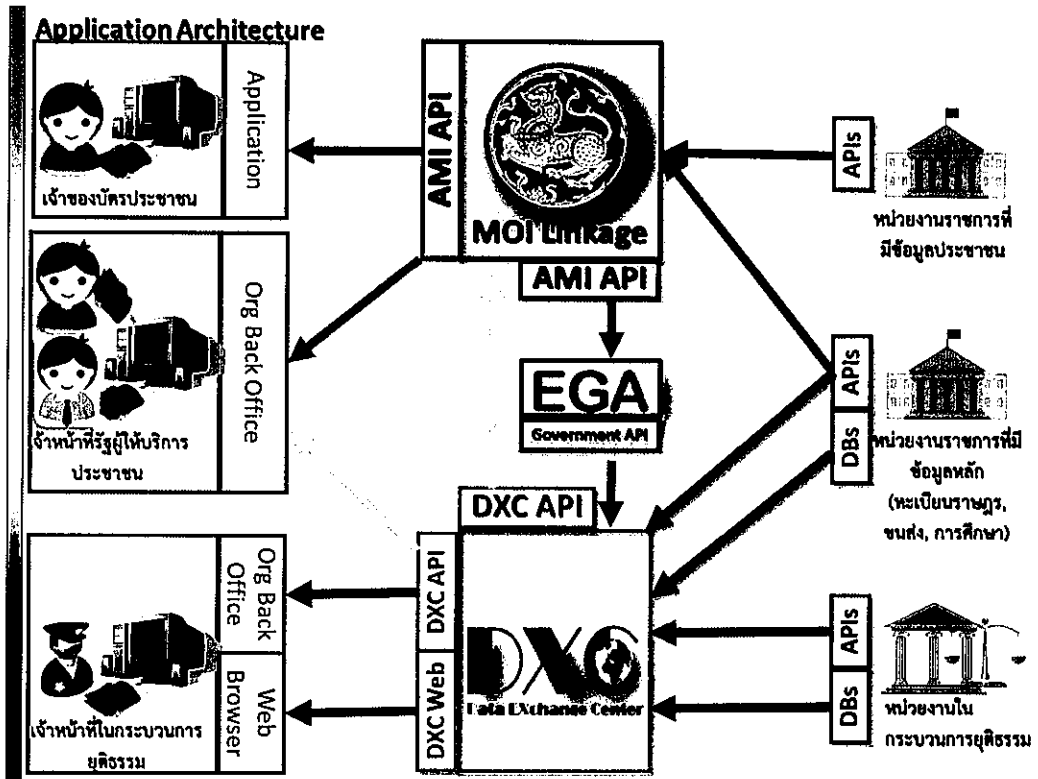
Application Architecture

เจ้าของบัตรประชาชน

Application

เจ้าหน้าที่รัฐผู้ให้บริการประชาชน

Org Back Office

เจ้าหน้าที่ในกระบวนการยุติธรรม

Org Back Office

Web Browser

AMI API

MOI Linkage

AMI API

EGA

Government API

DXC API

DXC API

DXC Web

DXC

Data EXchange Center

APIs

หน่วยงานราชการที่มีข้อมูลประชาชน

APIs

DBs

หน่วยงานราชการที่มีข้อมูลหลัก (ทะเบียนราษฎร, ขนส่ง, การศึกษา)

APIs

DBs

หน่วยงานในกระบวนการยุติธรรม